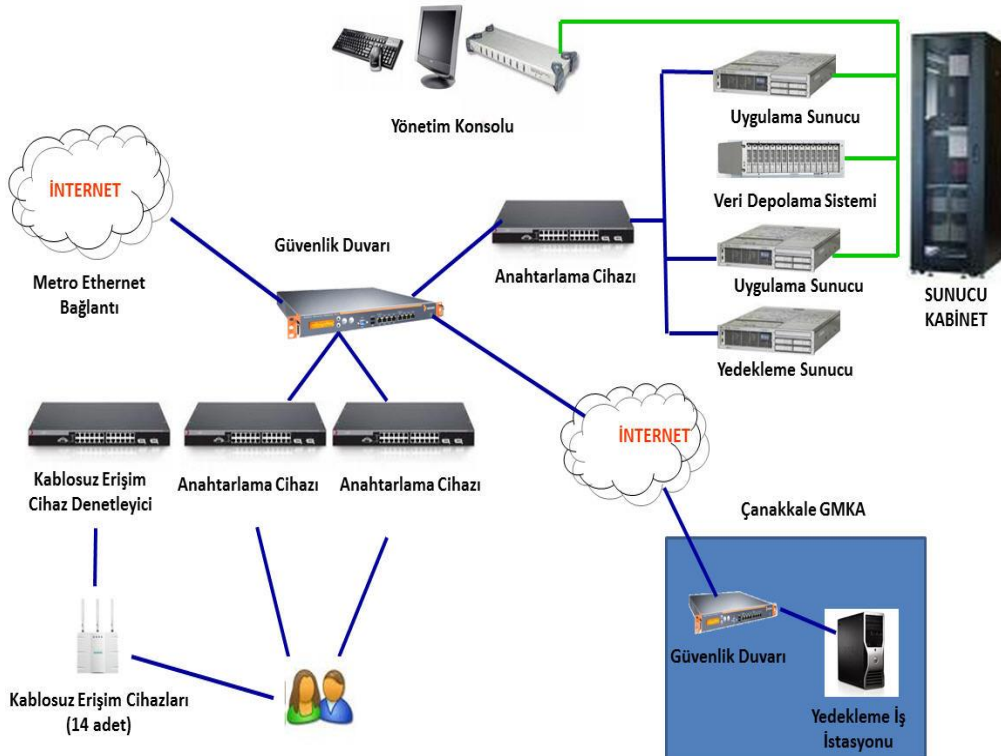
Yönetim Konsolu

Uygulama Sunucu

Veri Depolama Sistemi

Uygulama Sunucu

Yedekleme Sunucu

SUNUCU KABİNET

İNTERNET

Metro Ethernet Bağlantı

Güvenlik Duvarı

Anahtarlama Cihazı

Kablosuz Erişim Cihaz Denetleyici

Anahtarlama Cihazı

Anahtarlama Cihazı

İNTERNET

Çanakkale GMKA

Güvenlik Duvarı

Yedekleme İş İstasyonu

Kablosuz Erişim Cihazları (14 adet)